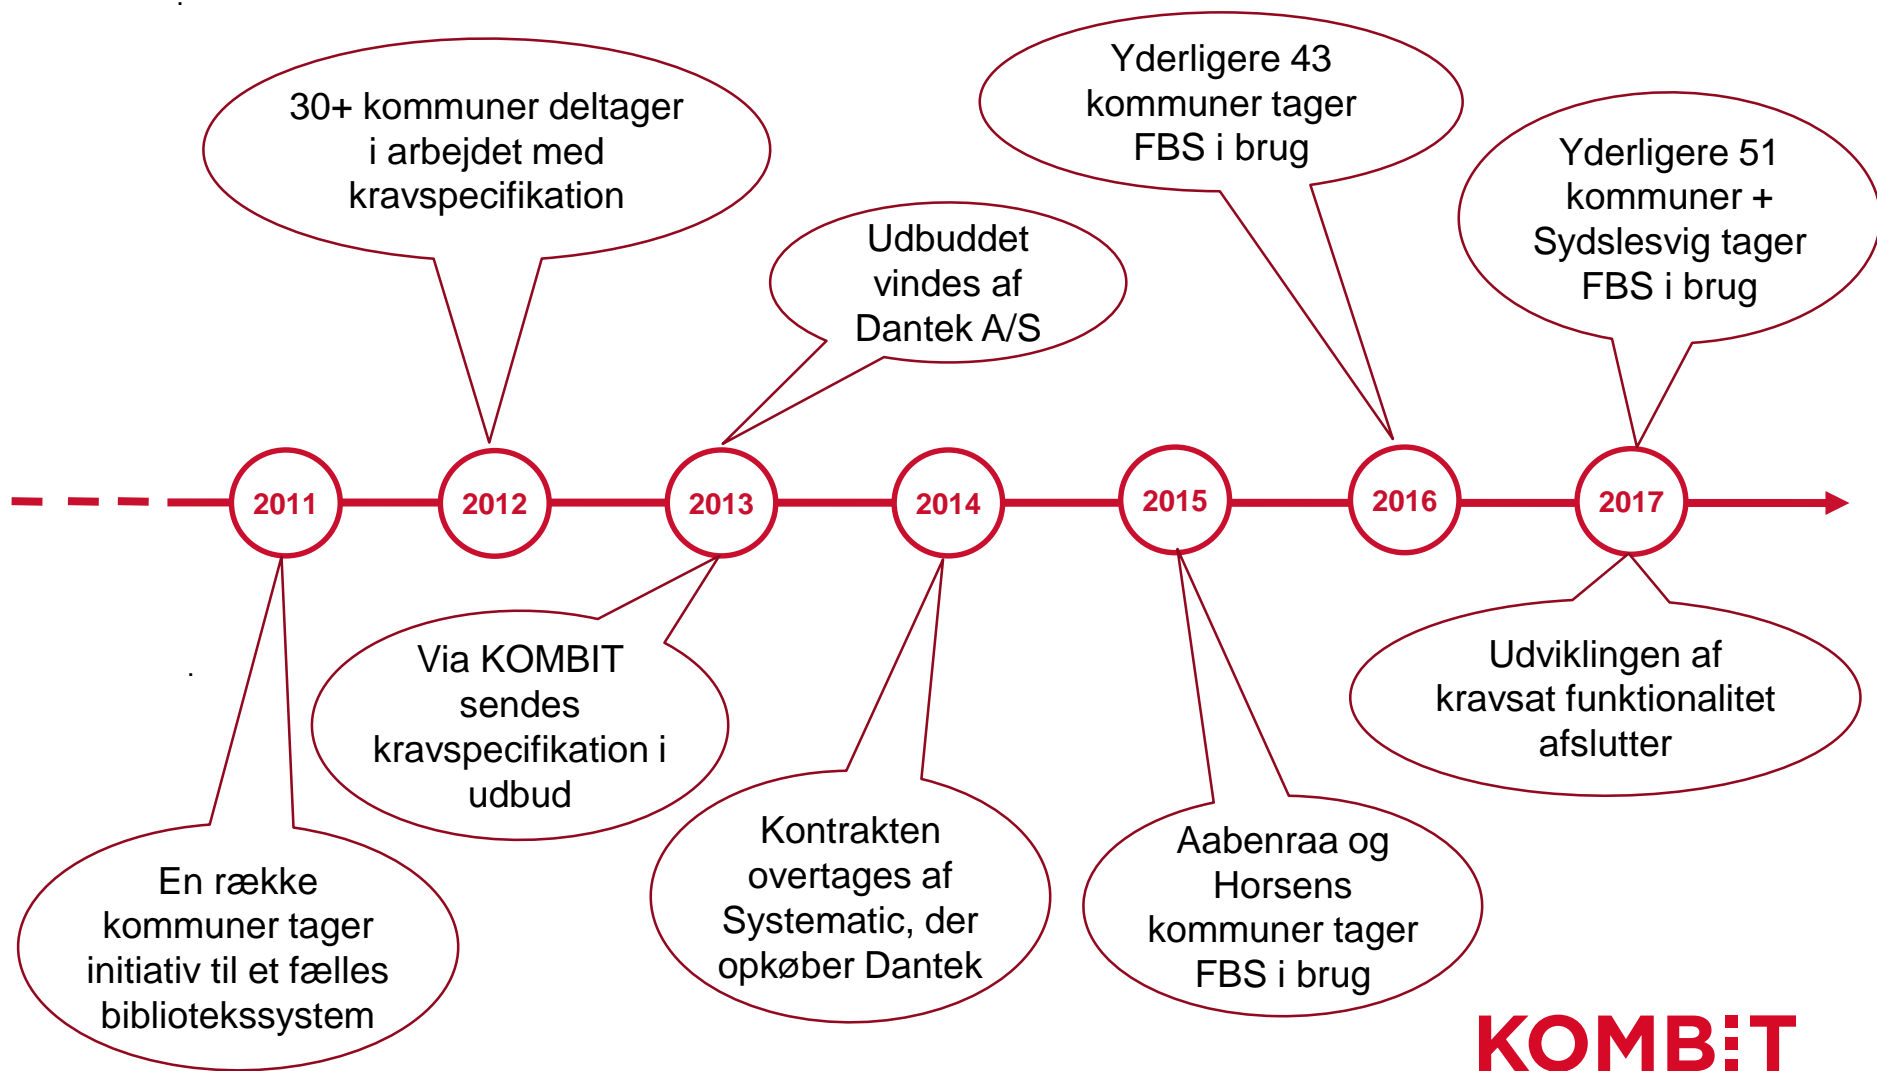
30+ kommuner deltager i arbejdet med kravspecifikation

Udbuddet vindes af Dantek A/S

Yderligere 43 kommuner tager FBS i brug

Yderligere 51 kommuner + Sydslesvig tager FBS i brug

2011

2012

2013

2014

2015

2016

2017

En række kommuner tager initiativ til et fælles bibliotekssystem

Via KOMBIT sendes kravspecifikation i udbud

Kontrakten overtages af Systematic, der opkøber Dantek

Aabenraa og Horsens kommuner tager FBS i brug

Udviklingen af kravsat funktionalitet afslutter

KOMBIT